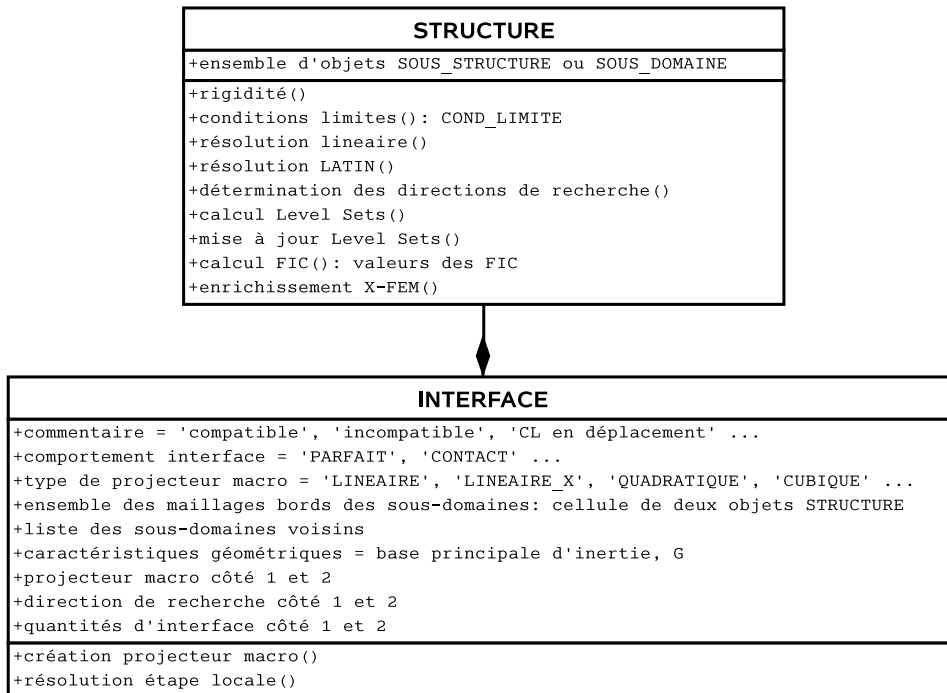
STRUCTURE

+ensemble d'objets SOUS_STRUCTURE ou SOUS_DOMAINE

+rigidité()
+conditions limites(): COND_LIMITE
+résolution lineaire()
+résolution LATIN()
+détermination des directions de recherche()
+calcul Level Sets()
+mise à jour Level Sets()
+calcul FIC(): valeurs des FIC
+enrichissement X-FEM()

INTERFACE

+commentaire = 'compatible', 'incompatible', 'CL en déplacement' ...
+comportement interface = 'PARFAIT', 'CONTACT' ...
+type de projecteur macro = 'LINEAIRE', 'LINEAIRE_X', 'QUADRATIQUE', 'CUBIQUE' ...
+ensemble des maillages bords des sous-domaines: cellule de deux objets STRUCTURE
+liste des sous-domaines voisins
+caractéristiques géométriques = base principale d'inertie, G
+projecteur macro côté 1 et 2
+direction de recherche côté 1 et 2
+quantités d'interface côté 1 et 2

+création projecteur macro()
+résolution étape locale()